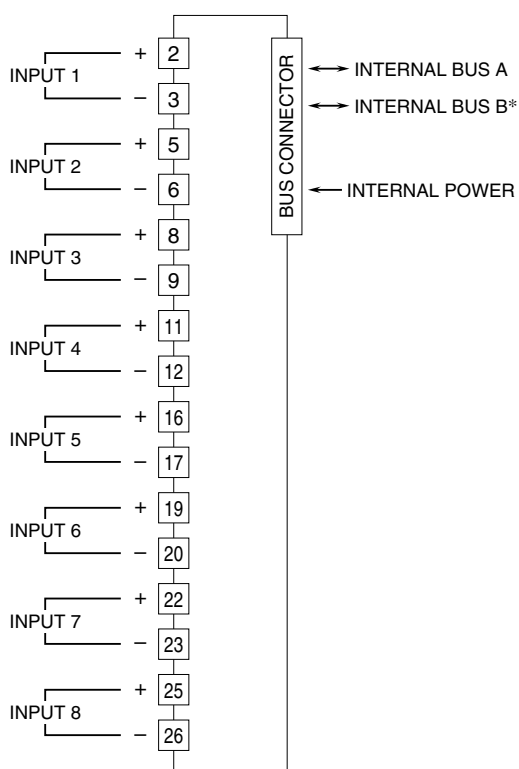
INPUT 1
+ 2
– 3

INPUT 2
+ 5
– 6

INPUT 3
+ 8
– 9

INPUT 4
+ 11
– 12

INPUT 5
+ 16
– 17

INPUT 6
+ 19
– 20

INPUT 7
+ 22
– 23

INPUT 8
+ 25
– 26

BUS CONNECTOR

INTERNAL BUS A
INTERNAL BUS B*
INTERNAL POWER